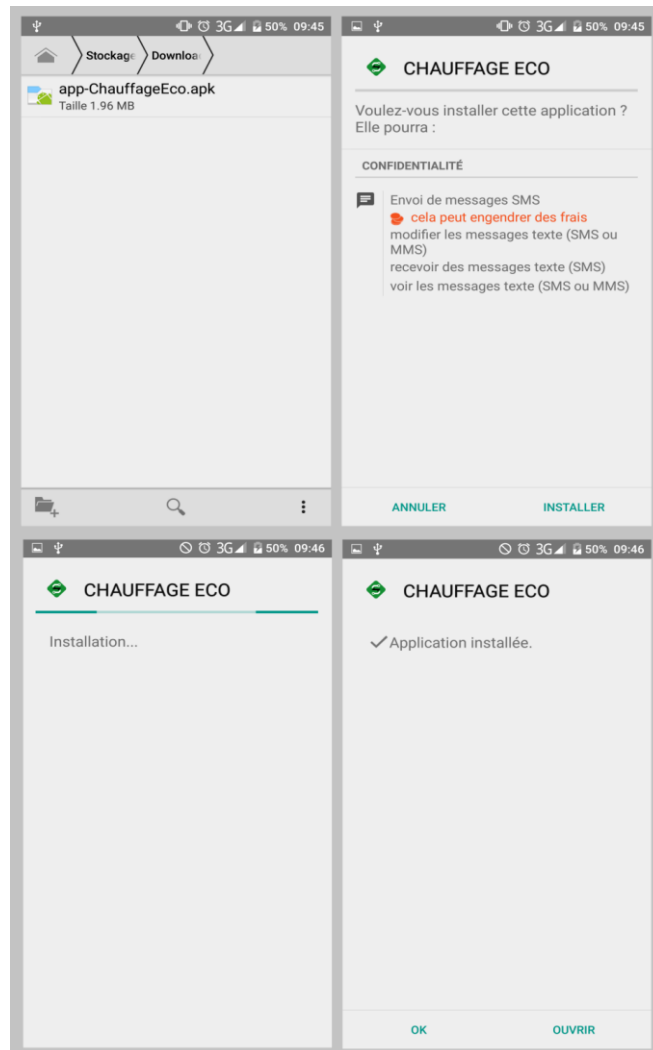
3G 50% 09:45

Stockage Downloa

app-ChauffageEco.apk
Taille 1.96 MB

3G 50% 09:45

CHAUFFAGE ECO

Voulez-vous installer cette application ? Elle pourra :

CONFIDENTIALITÉ

Envoi de messages SMS
cela peut engendrer des frais
modifier les messages texte (SMS ou MMS)
recevoir des messages texte (SMS)
voir les messages texte (SMS ou MMS)

ANNULER

INSTALLER

3G 50% 09:46

CHAUFFAGE ECO

Installation...

3G 50% 09:46

CHAUFFAGE ECO

✓Application installée.

OK

OUVRIR